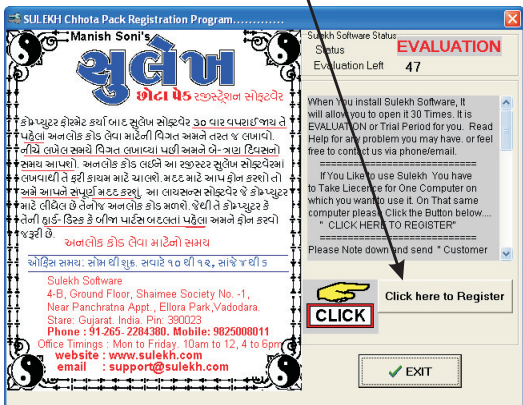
SULEKH Chhota Pack Registration Program..............

Manish Soni's

સુલેખ

છોટા પેક રજીસ્ટ્રેશન સોફ્ટવેર

કોમ્પ્યુટર ફોરમેટ કર્યા બાદ સુલેખ સોફ્ટવેર 30 વાર વપરાઈ જાય તે પહેલા અનલોક કોડ લેવા માટેની વિગત અમને તરત જ લખાવો. નીચે લખેલ સમય વિગત લખાવ્યા પછી અમને બે-ત્રણ દિવસનો સમય આપશો. અનલોક કોડ લઈને આ રજીસ્ટર્ડ સુલેખ સોફ્ટવેરમાં લખવાથી તે કાયમ માટે ચાલશે. મદદ માટે આપ ફોન કરશો તો અમે આપને સંપૂર્ણ મદદ કરશું. આ લાયસન્સ સોફ્ટવેર જે કોમ્પ્યુટર માટે લીધેલ છે તેનો જ અનલોક કોડ મળશે. જેથી તે કોમ્પ્યુટર કે તેની હાર્ડ-ડિસ્ક કે બીજા પાર્ટસ બદલતા પહેલા અમને ફોન કરવો જરૂરી છે.

અનલોક કોડ લેવા માટેનો સમય

ઓફિસ સમય: સોમ થી શુક્ર સવારે 10 થી 12, સાંજે 4 થી 6

Sulekh Software
4-B, Ground Floor, Shaimee Society No. -1,
Near Panchratna Appt., Ellora Park,Vadodara.
Stare: Gujarat. India. Pin: 390023
Phone : 91-265-2284380. Mobile: 9825008011
Office Timings : Mon to Friday. 10am to 12, 4 to 6pm
website : www.sulekh.com
email : support@sulekh.com

Sulekh Software Status
Status EVALUATION
Evaluation Left 47

When you install Sulekh Software, It will allow you to open it 30 Times. It is EVALUATION or Trial Period for you. Read Help for any problem you may have. or feel free to contact us via phone/email.
================================
If You Like to use Sulekh You have to Take Liecence for One Computer on which you wanted to use it. On that same computer please Click the Button below...
" CLICK HERE TO REGISTER"
================================
Please Note down and send " Customer

CLICK

Click here to Register

EXIT